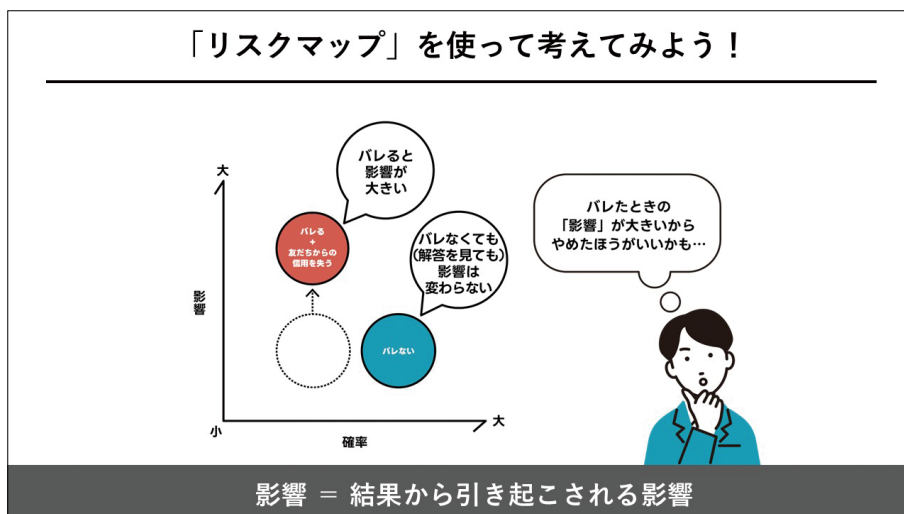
「リスクマップ」を使って考えてみよう！

大

影響

小

確率

大

バレると影響が大きい

バレる＋友だちからの信用を失う

バレなくても（解答を見ても）影響は変わらない

バレない

バレたときの「影響」が大きいからやめたほうがいいかも…

影響 ＝ 結果から引き起こされる影響